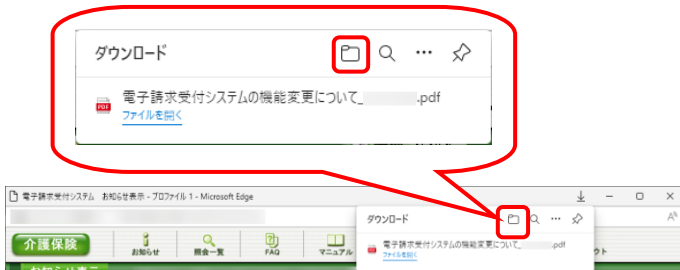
ダウンロード

電子請求受付システムの機能変更について_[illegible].pdf
ファイルを開く

電子請求受付システム お知らせ表示 - プロファイル 1 - Microsoft Edge

ダウンロード

電子請求受付システムの機能変更について_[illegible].pdf
ファイルを開く

介護保険
お知らせ
照会一覧
FAQ
マニュアル
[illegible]クト
お知らせ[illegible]